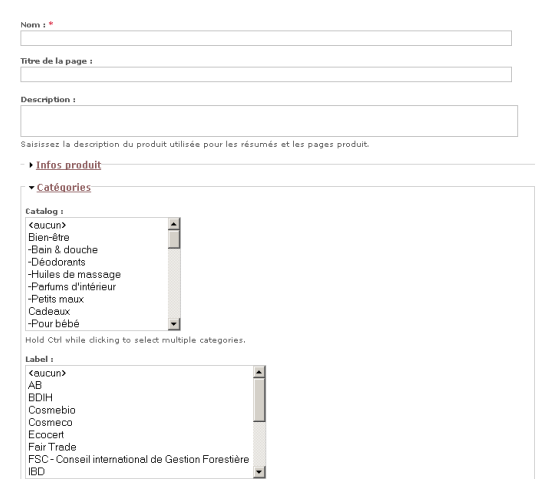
Nom : *

Titre de la page :

Description :

Saisissez la description du produit utilisée pour les résumés et les pages produit.

Infos produit

Catégories

Catalog :

<aucun>
Bien-être
-Bain & douche
-Déodorants
-Huiles de massage
-Parfums d'intérieur
-Petits maux
Cadeaux
-Pour bébé

Hold Ctrl while clicking to select multiple categories.

Label :

<aucun>
AB
BDIH
Cosmebio
Cosmeco
Ecocert
Fair Trade
FSC - Conseil international de Gestion Forestière
IBD